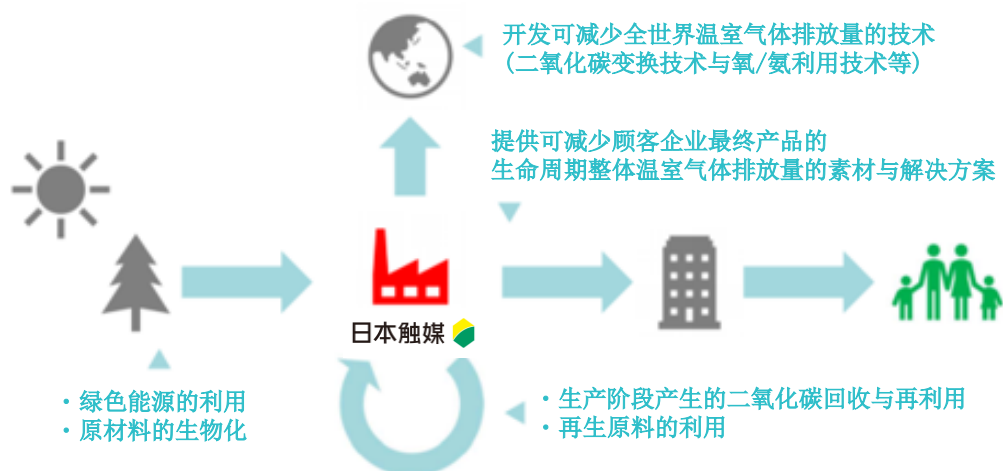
开发可减少全世界温室气体排放量的技术
（二氧化碳变换技术与氧/氨利用技术等）

提供可减少顾客企业最终产品的
生命周期整体温室气体排放量的素材与解决方案

日本触媒

・绿色能源的利用
・原材料的生物化

・生产阶段产生的二氧化碳回收与再利用
・再生原料的利用